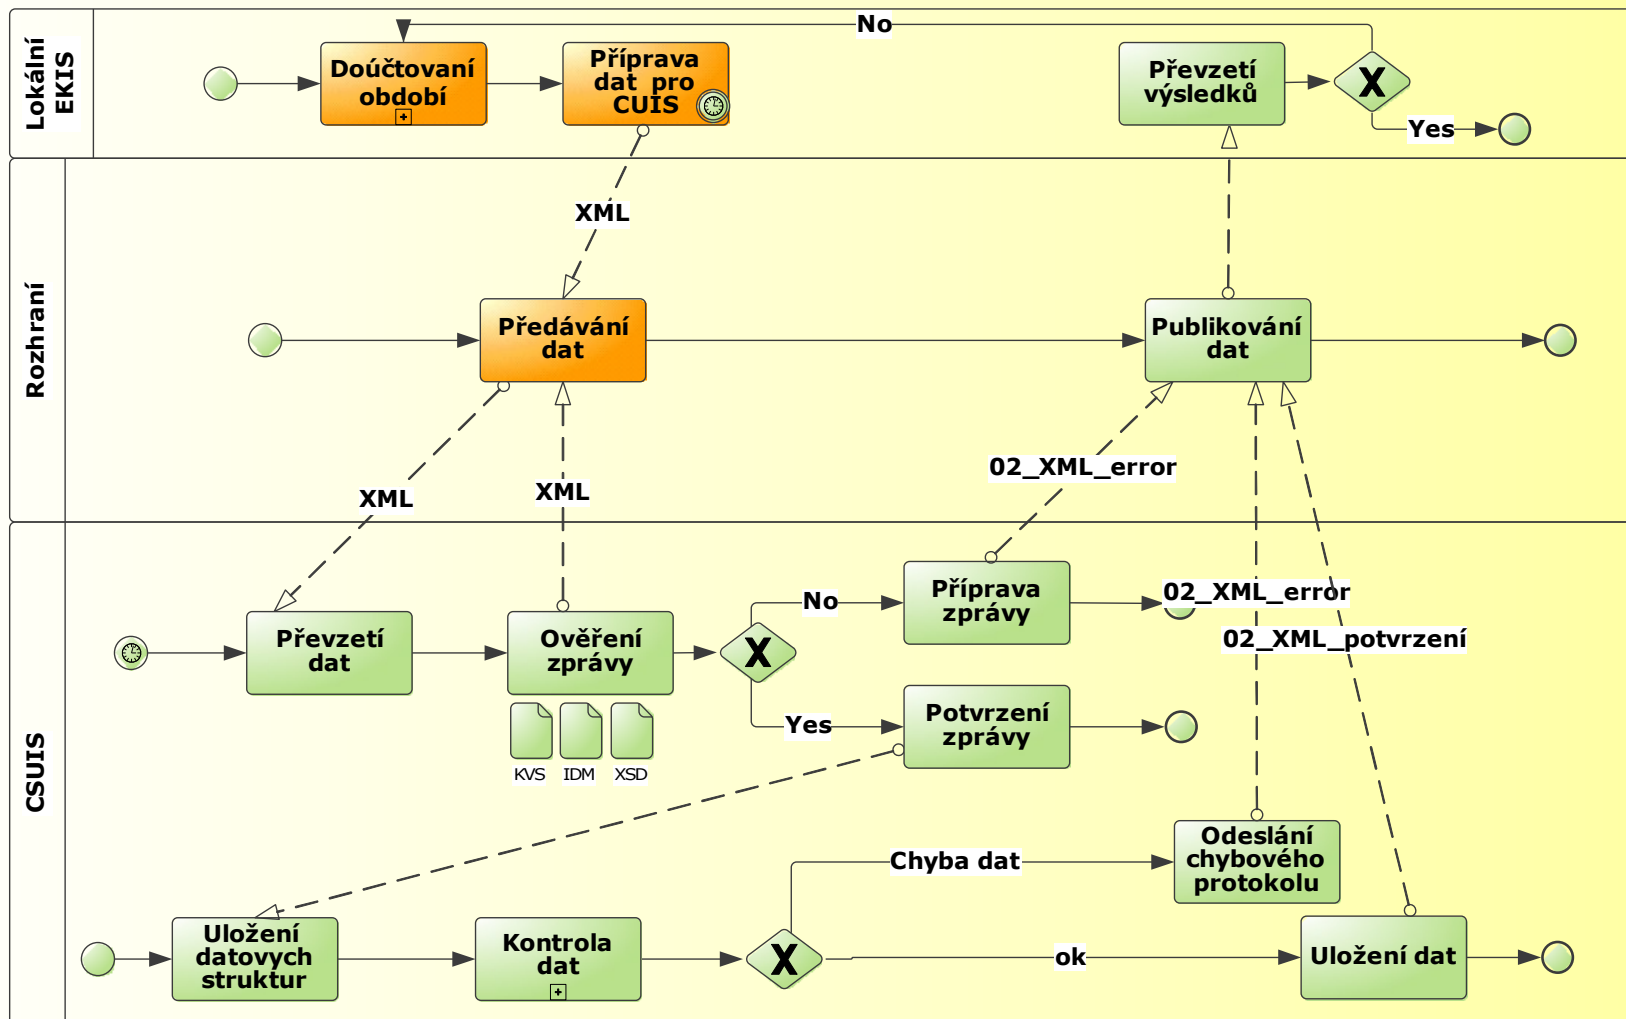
Lokální EKIS

Doúčtovaní období

Příprava dat pro CUIS

No

Převzetí výsledků

X

Yes

Rozhraní

XML

Předávání dat

Publikování dat

XML

XML

02_XML_error

CSUIS

Převzetí dat

Ověření zprávy

X

No

Příprava zprávy

02_XML_error

02_XML_potvrzení

Yes

Potvrzení zprávy

KVS

IDM

XSD

Odeslání chybového protokolu

Chyba dat

Uložení datovych struktur

Kontrola dat

X

ok

Uložení dat